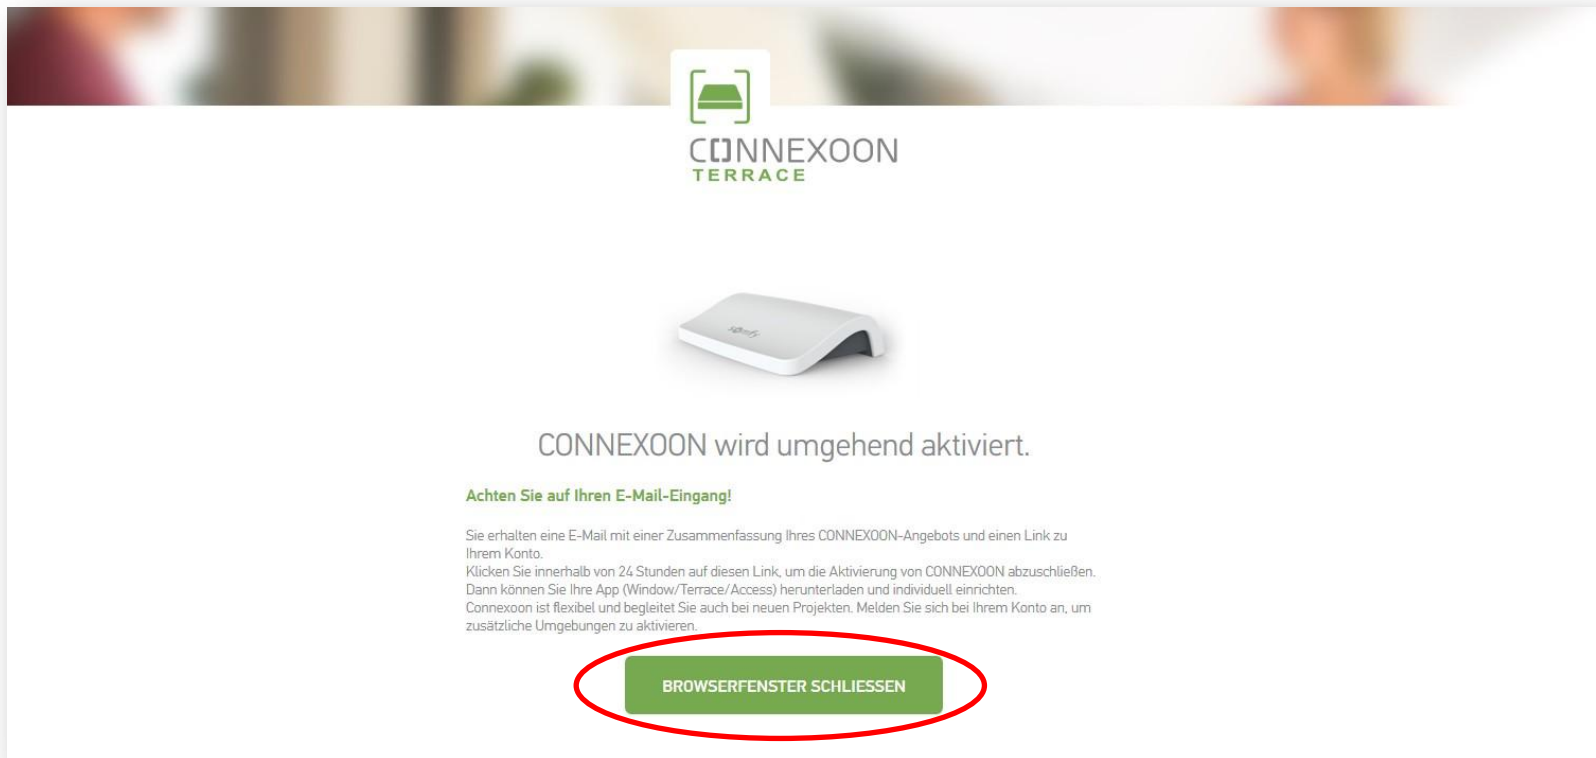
CONNEXOON
TERRACE

somfy

CONNEXOON wird umgehend aktiviert.

Achten Sie auf Ihren E-Mail-Eingang!

Sie erhalten eine E-Mail mit einer Zusammenfassung Ihres CONNEXOON-Angebots und einen Link zu Ihrem Konto.
Klicken Sie innerhalb von 24 Stunden auf diesen Link, um die Aktivierung von CONNEXOON abzuschließen.
Dann können Sie Ihre App (Window/Terrace/Access) herunterladen und individuell einrichten.
Connexoon ist flexibel und begleitet Sie auch bei neuen Projekten. Melden Sie sich bei Ihrem Konto an, um zusätzliche Umgebungen zu aktivieren.

BROWSERFENSTER SCHLIESSEN